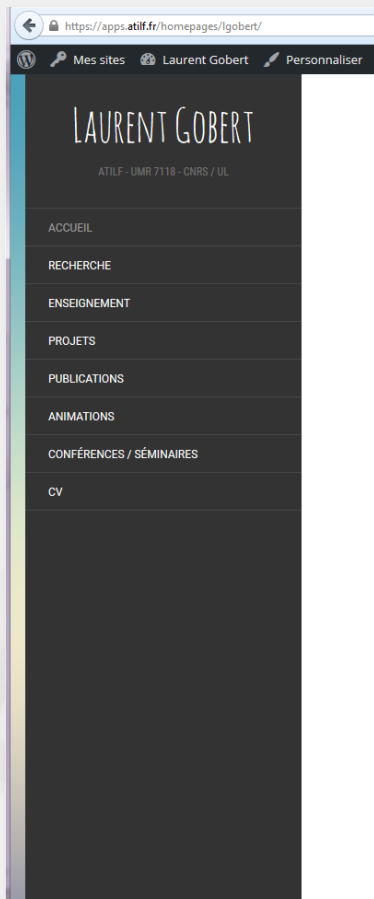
https://apps.atilf.fr/homepages/lgobert/

Mes sites Laurent Gobert Personnaliser

Laurent Gobert

ATILF - UMR 7118 - CNRS / UL

ACCUEIL
RECHERCHE
ENSEIGNEMENT
PROJETS
PUBLICATIONS
ANIMATIONS
CONFÉRENCES / SÉMINAIRES
CV